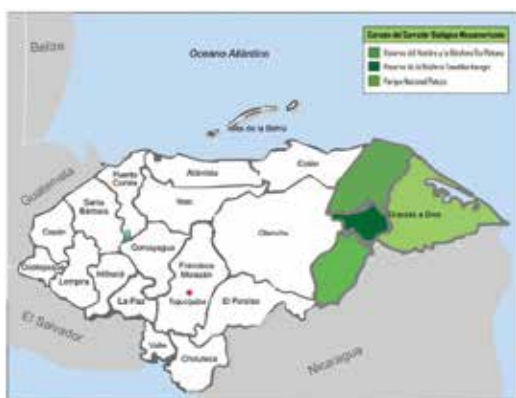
Belice

Oceano Atlántico

Islas de la Bahía

Guatemala

Puerto Cortés

Atlántida

Colón

Santa Bárbara

Yoro

Copán

Comayagua

Olancho

Gracias a Dios

Ocotepeque

Lempira

Intibucá

Francisco Morazán

La Paz

Tegucigalpa

El Paraíso

El Salvador

Valle

Choluteca

Nicaragua

Corazón del Corredor Biológico Mesoamericano

Reserva del Hombre y la Biosfera Río Plátano

Reserva de la Biosfera Tawahka Asangni

Parque Nacional Patuca